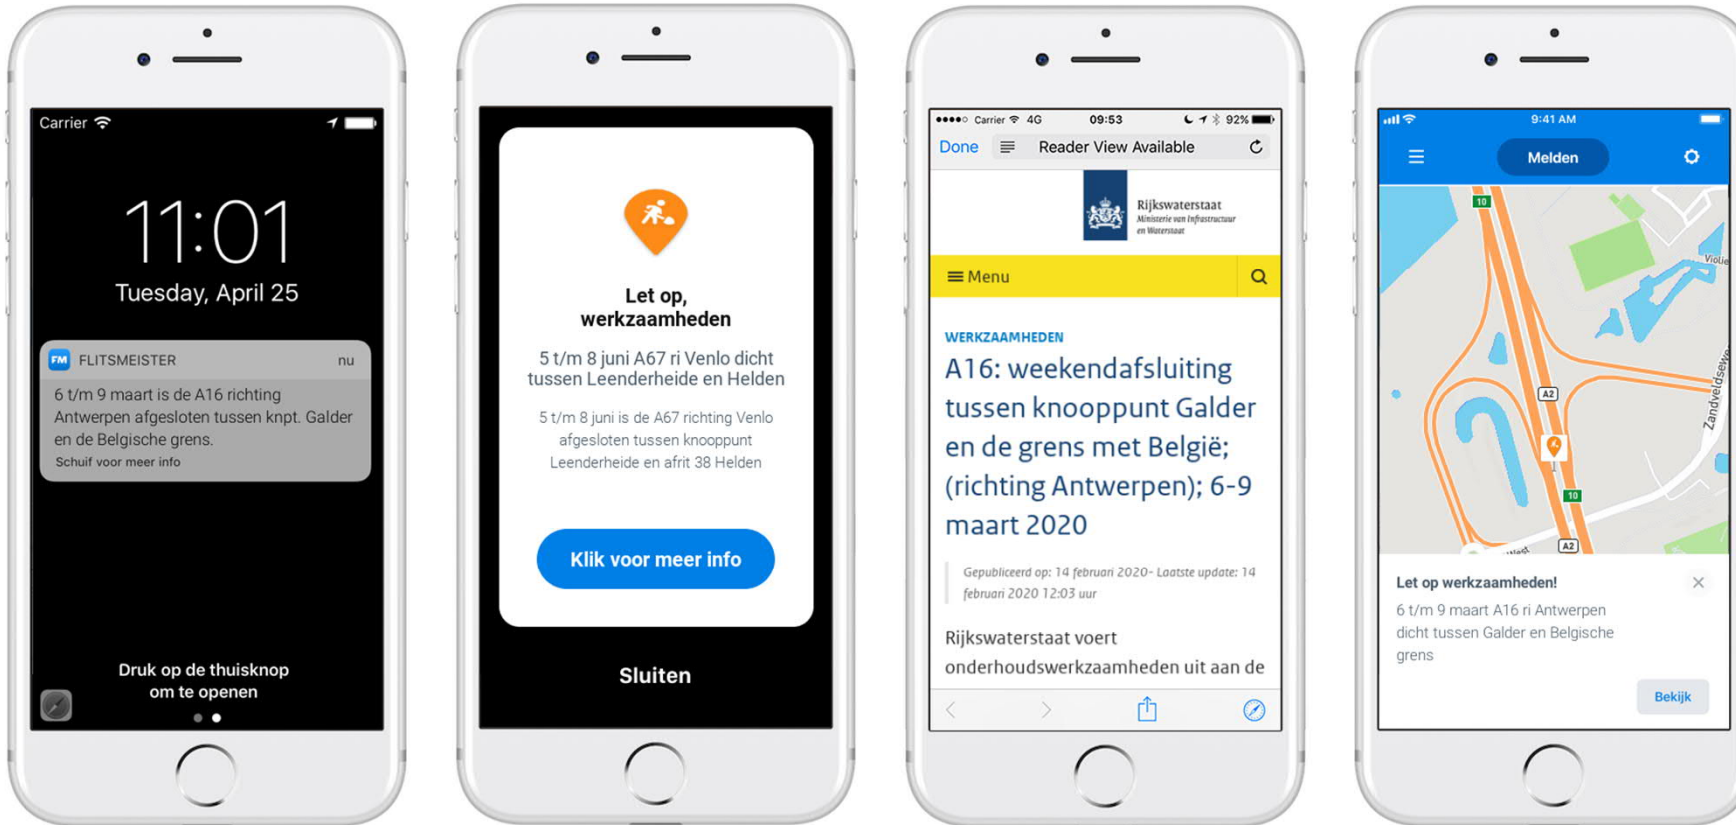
Carrier

11:01
Tuesday, April 25

FM FLITSMEISTER nu
6 t/m 9 maart is de A16 richting Antwerpen afgesloten tussen knpt. Galder en de Belgische grens.
Schuif voor meer info

Druk op de thuisknop om te openen

Let op, werkzaamheden
5 t/m 8 juni A67 ri Venlo dicht tussen Leenderheide en Helden
5 t/m 8 juni is de A67 richting Venlo afgesloten tussen knooppunt Leenderheide en afrit 38 Helden

Klik voor meer info

Sluiten

Carrier 4G 09:53 92%
Done Reader View Available
Rijkswaterstaat
Ministerie van Infrastructuur en Waterstaat
Menu
WERKZAAMHEDEN
A16: weekendafsluiting tussen knooppunt Galder en de grens met België; (richting Antwerpen); 6-9 maart 2020
Gepubliceerd op: 14 februari 2020- Laatste update: 14 februari 2020 12:03 uur
Rijkswaterstaat voert onderhoudswerkzaamheden uit aan de

9:41 AM
Melden
10
A2
10
A2
Violie
Zandveldseweg
Let op werkzaamheden!
6 t/m 9 maart A16 ri Antwerpen dicht tussen Galder en Belgische grens
Bekijk